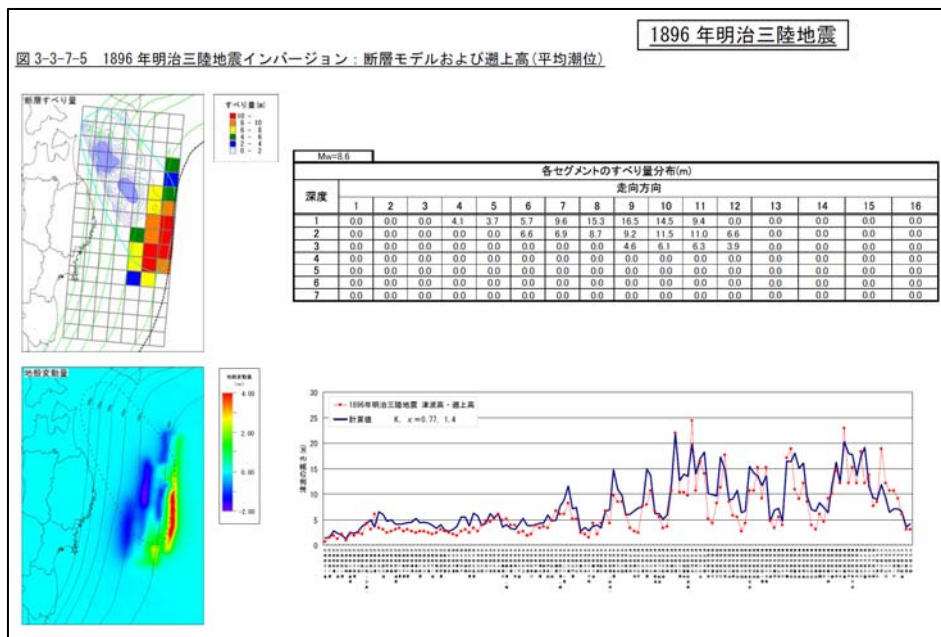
1896 年明治三陸地震

図 3-3-7-5　1896 年明治三陸地震インバージョン：断層モデルおよび遡上高(平均潮位)

断層すべり量

すべり量(m)
10 -
8 - 10
6 - 8
4 - 6
2 - 4
0 - 2

Mw=8.6

各セグメントのすべり量分布(m)

| 深度 | 1 | 2 | 3 | 4 | 5 | 6 | 7 | 8 | 9 | 10 | 11 | 12 | 13 | 14 | 15 | 16 |
|---|---|---|---|---|---|---|---|---|---|---|---|---|---|---|---|---|
| 1 | 0.0 | 0.0 | 0.0 | 4.1 | 3.7 | 5.7 | 9.6 | 15.3 | 16.5 | 14.5 | 9.4 | 0.0 | 0.0 | 0.0 | 0.0 | 0.0 |
| 2 | 0.0 | 0.0 | 0.0 | 0.0 | 0.0 | 6.6 | 6.9 | 8.7 | 9.2 | 11.5 | 11.0 | 6.6 | 0.0 | 0.0 | 0.0 | 0.0 |
| 3 | 0.0 | 0.0 | 0.0 | 0.0 | 0.0 | 0.0 | 0.0 | 0.0 | 4.6 | 6.1 | 6.3 | 3.9 | 0.0 | 0.0 | 0.0 | 0.0 |
| 4 | 0.0 | 0.0 | 0.0 | 0.0 | 0.0 | 0.0 | 0.0 | 0.0 | 0.0 | 0.0 | 0.0 | 0.0 | 0.0 | 0.0 | 0.0 | 0.0 |
| 5 | 0.0 | 0.0 | 0.0 | 0.0 | 0.0 | 0.0 | 0.0 | 0.0 | 0.0 | 0.0 | 0.0 | 0.0 | 0.0 | 0.0 | 0.0 | 0.0 |
| 6 | 0.0 | 0.0 | 0.0 | 0.0 | 0.0 | 0.0 | 0.0 | 0.0 | 0.0 | 0.0 | 0.0 | 0.0 | 0.0 | 0.0 | 0.0 | 0.0 |
| 7 | 0.0 | 0.0 | 0.0 | 0.0 | 0.0 | 0.0 | 0.0 | 0.0 | 0.0 | 0.0 | 0.0 | 0.0 | 0.0 | 0.0 | 0.0 | 0.0 |

走向方向

地殻変動量

地殻変動量 (m)
4.00
2.00
0.00
-2.00

1896年明治三陸地震 津波高・遡上高
計算値　K, κ=0.77, 1.4

津波の高さ(m)
30
25
20
15
10
5
0

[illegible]